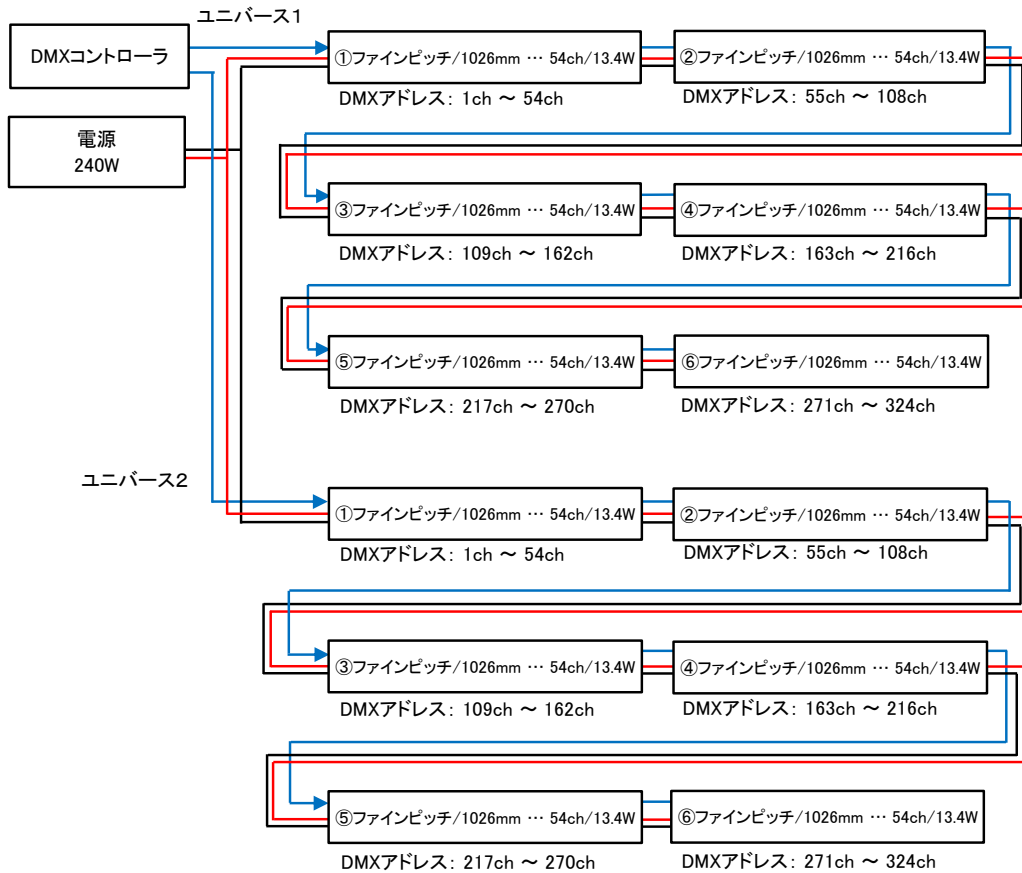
ユニバース1

DMXコントローラ

電源
240W

①ファインピッチ/1026mm … 54ch/13.4W
DMXアドレス：1ch ～ 54ch

②ファインピッチ/1026mm … 54ch/13.4W
DMXアドレス：55ch ～ 108ch

③ファインピッチ/1026mm … 54ch/13.4W
DMXアドレス：109ch ～ 162ch

④ファインピッチ/1026mm … 54ch/13.4W
DMXアドレス：163ch ～ 216ch

⑤ファインピッチ/1026mm … 54ch/13.4W
DMXアドレス：217ch ～ 270ch

⑥ファインピッチ/1026mm … 54ch/13.4W
DMXアドレス：271ch ～ 324ch

ユニバース2

①ファインピッチ/1026mm … 54ch/13.4W
DMXアドレス：1ch ～ 54ch

②ファインピッチ/1026mm … 54ch/13.4W
DMXアドレス：55ch ～ 108ch

③ファインピッチ/1026mm … 54ch/13.4W
DMXアドレス：109ch ～ 162ch

④ファインピッチ/1026mm … 54ch/13.4W
DMXアドレス：163ch ～ 216ch

⑤ファインピッチ/1026mm … 54ch/13.4W
DMXアドレス：217ch ～ 270ch

⑥ファインピッチ/1026mm … 54ch/13.4W
DMXアドレス：271ch ～ 324ch